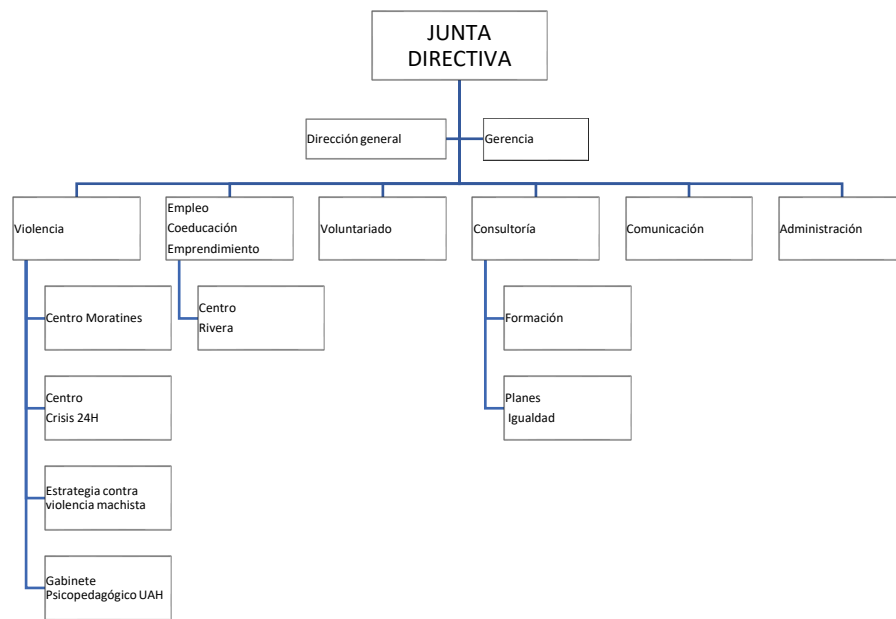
JUNTA DIRECTIVA

Dirección general

Gerencia

Violencia

Empleo
Coeducación
Emprendimiento

Voluntariado

Consultoría

Comunicación

Administración

Centro Moratines

Centro
Crisis 24H

Estrategia contra violencia machista

Gabinete Psicopedagógico UAH

Centro
Rivera

Formación

Planes
Igualdad